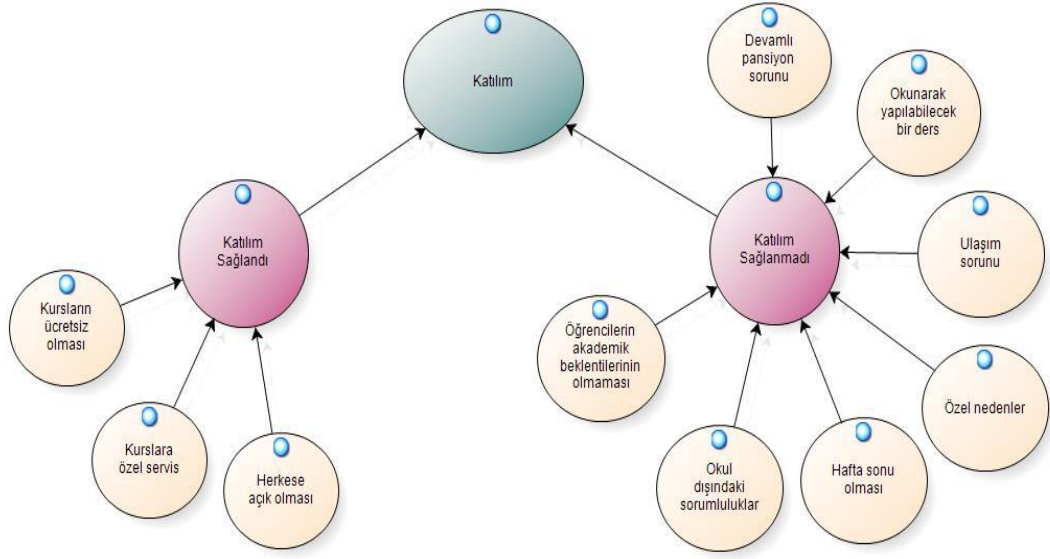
Katılım

Katılım Sağlandı

Kursların ücretsiz olması

Kurslara özel servis

Herkese açık olması

Katılım Sağlanmadı

Devamlı pansiyon sorunu

Okunarak yapılabilecek bir ders

Ulaşım sorunu

Öğrencilerin akademik beklentilerinin olmaması

Okul dışındaki sorumluluklar

Hafta sonu olması

Özel nedenler